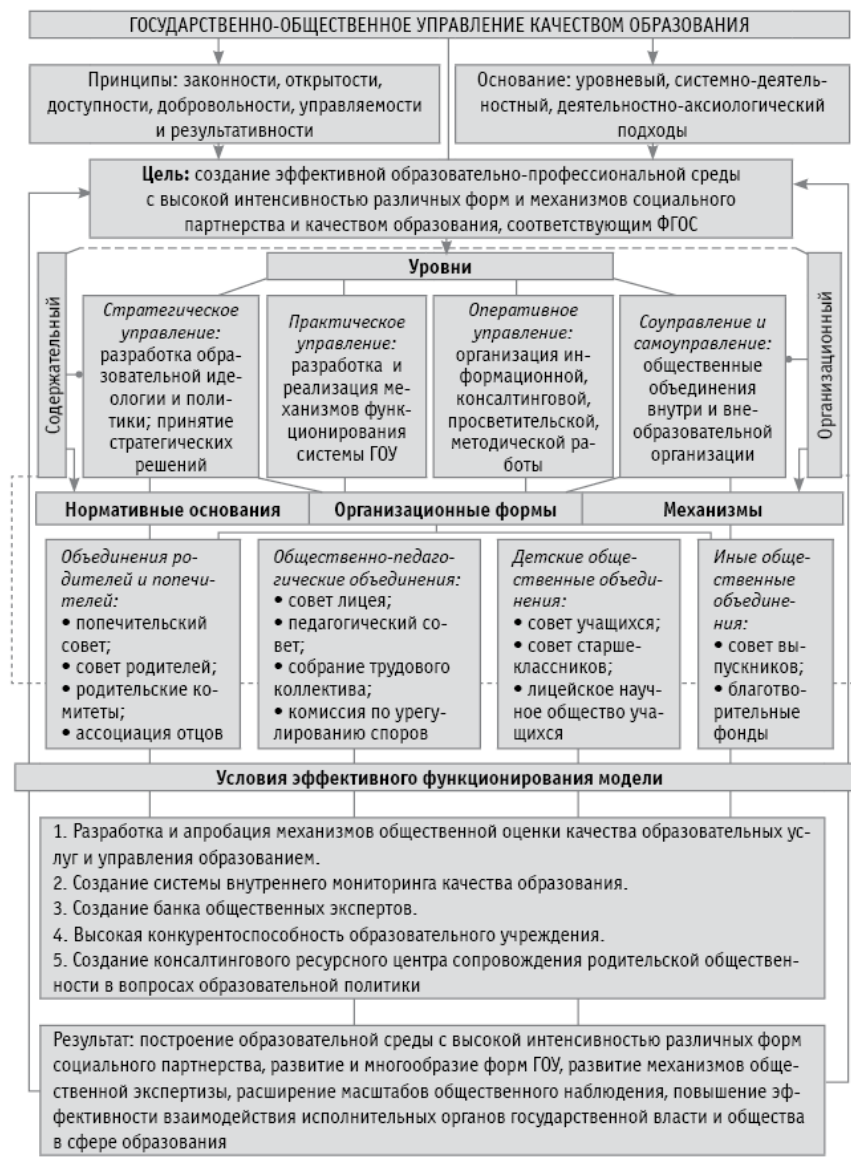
ГОСУДАРСТВЕННО-ОБЩЕСТВЕННОЕ УПРАВЛЕНИЕ КАЧЕСТВОМ ОБРАЗОВАНИЯ

Принципы: законности, открытости, доступности, добровольности, управляемости и результативности

Основание: уровневый, системно-деятельностный, деятельностно-аксиологический подходы

**Цель:** создание эффективной образовательно-профессиональной среды с высокой интенсивностью различных форм и механизмов социального партнерства и качеством образования, соответствующим ФГОС

Содержательный

Уровни

Организационный

*Стратегическое управление:* разработка образовательной идеологии и политики; принятие стратегических решений

*Практическое управление:* разработка и реализация механизмов функционирования системы ГОУ

*Оперативное управление:* организация информационной, консалтинговой, просветительской, методической работы

*Соуправление и самоуправление:* общественные объединения внутри и внеобразовательной организации

Нормативные основания

Организационные формы

Механизмы

*Объединения родителей и попечителей:*
• попечительский совет;
• совет родителей;
• родительские комитеты;
• ассоциация отцов

*Общественно-педагогические объединения:*
• совет лицея;
• педагогический совет;
• собрание трудового коллектива;
• комиссия по урегулированию споров

*Детские общественные объединения:*
• совет учащихся;
• совет старшеклассников;
• лицейское научное общество учащихся

*Иные общественные объединения:*
• совет выпускников;
• благотворительные фонды

Условия эффективного функционирования модели

1. Разработка и апробация механизмов общественной оценки качества образовательных услуг и управления образованием.
2. Создание системы внутреннего мониторинга качества образования.
3. Создание банка общественных экспертов.
4. Высокая конкурентоспособность образовательного учреждения.
5. Создание консалтингового ресурсного центра сопровождения родительской общественности в вопросах образовательной политики

Результат: построение образовательной среды с высокой интенсивностью различных форм социального партнерства, развитие и многообразие форм ГОУ, развитие механизмов общественной экспертизы, расширение масштабов общественного наблюдения, повышение эффективности взаимодействия исполнительных органов государственной власти и общества в сфере образования